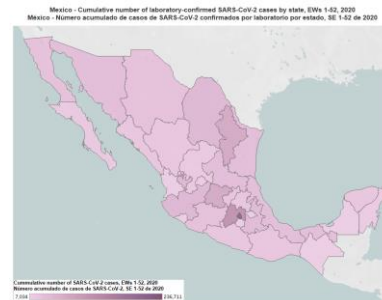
Mexico - Cumulative number of laboratory-confirmed SARS-CoV-2 cases by state, EWs 1-52, 2020
México - Número acumulado de casos de SARS-CoV-2 confirmados por laboratorio por estado, SE 1-52 de 2020

Cummulative number of SARS-CoV-2 cases, EWs 1-52, 2020
Número acumulado de casos de SARS-CoV-2, SE 1-52 de 2020
7,094
236,711